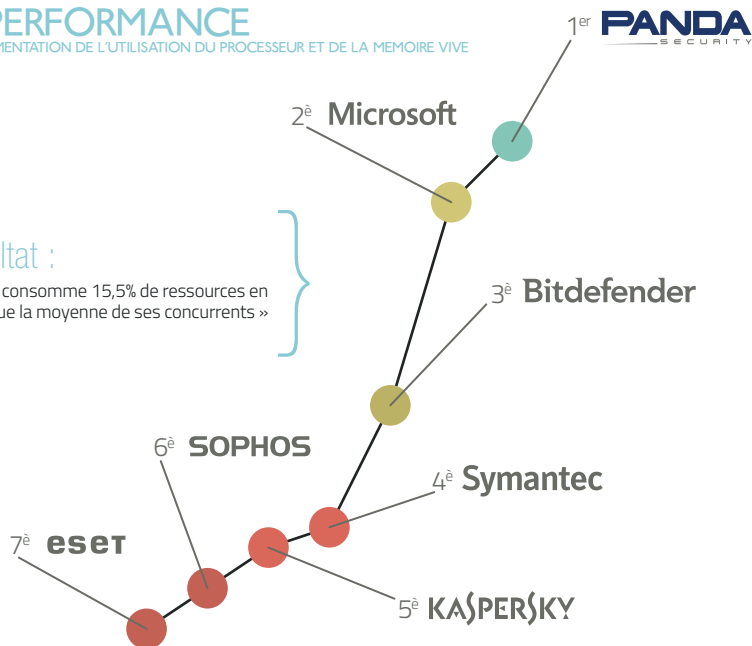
PERFORMANCE
MENTATION DE L'UTILISATION DU PROCESSEUR ET DE LA MEMOIRE VIVE

ltat :
consomme 15,5% de ressources en ue la moyenne de ses concurrents »

1$^{er}$ PANDA SECURITY

2$^{è}$ Microsoft

3$^{è}$ Bitdefender

4$^{è}$ Symantec

5$^{è}$ KASPERSKY

6$^{è}$ SOPHOS

7$^{è}$ eset